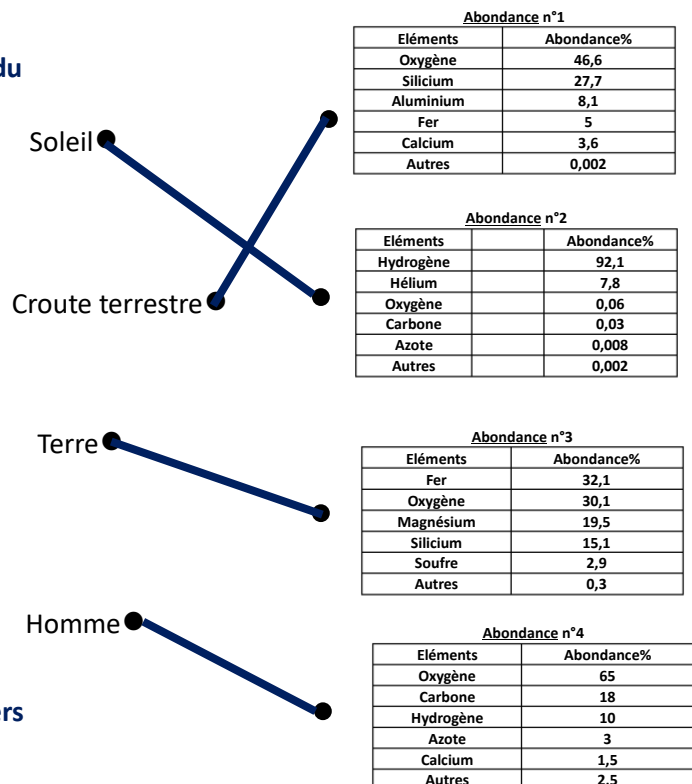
du

Soleil

Croute terrestre

Terre

Homme

rs

Abondance n°1

| Eléments | Abondance% |
|---|---|
| Oxygène | 46,6 |
| Silicium | 27,7 |
| Aluminium | 8,1 |
| Fer | 5 |
| Calcium | 3,6 |
| Autres | 0,002 |

Abondance n°2

| Eléments | | Abondance% |
|---|---|---|
| Hydrogène | | 92,1 |
| Hélium | | 7,8 |
| Oxygène | | 0,06 |
| Carbone | | 0,03 |
| Azote | | 0,008 |
| Autres | | 0,002 |

Abondance n°3

| Eléments | Abondance% |
|---|---|
| Fer | 32,1 |
| Oxygène | 30,1 |
| Magnésium | 19,5 |
| Silicium | 15,1 |
| Soufre | 2,9 |
| Autres | 0,3 |

Abondance n°4

| Eléments | Abondance% |
|---|---|
| Oxygène | 65 |
| Carbone | 18 |
| Hydrogène | 10 |
| Azote | 3 |
| Calcium | 1,5 |
| Autres | 2,5 |